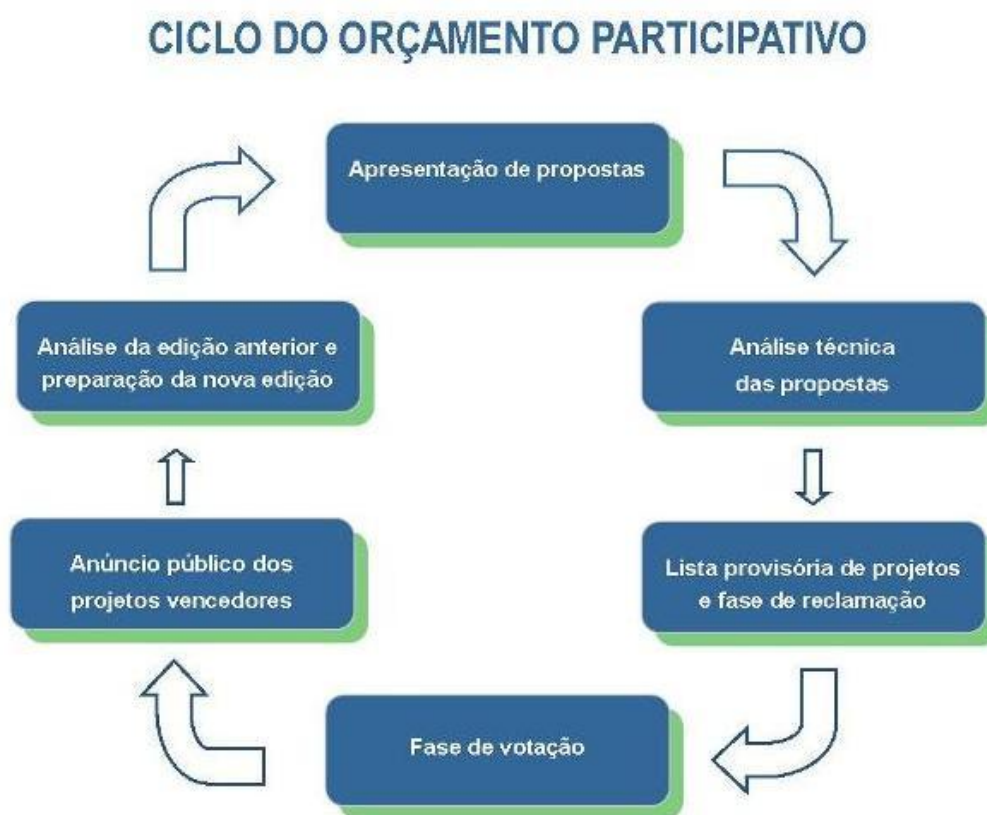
CICLO DO ORÇAMENTO PARTICIPATIVO

Apresentação de propostas

Análise técnica das propostas

Lista provisória de projetos e fase de reclamação

Fase de votação

Anúncio público dos projetos vencedores

Análise da edição anterior e preparação da nova edição